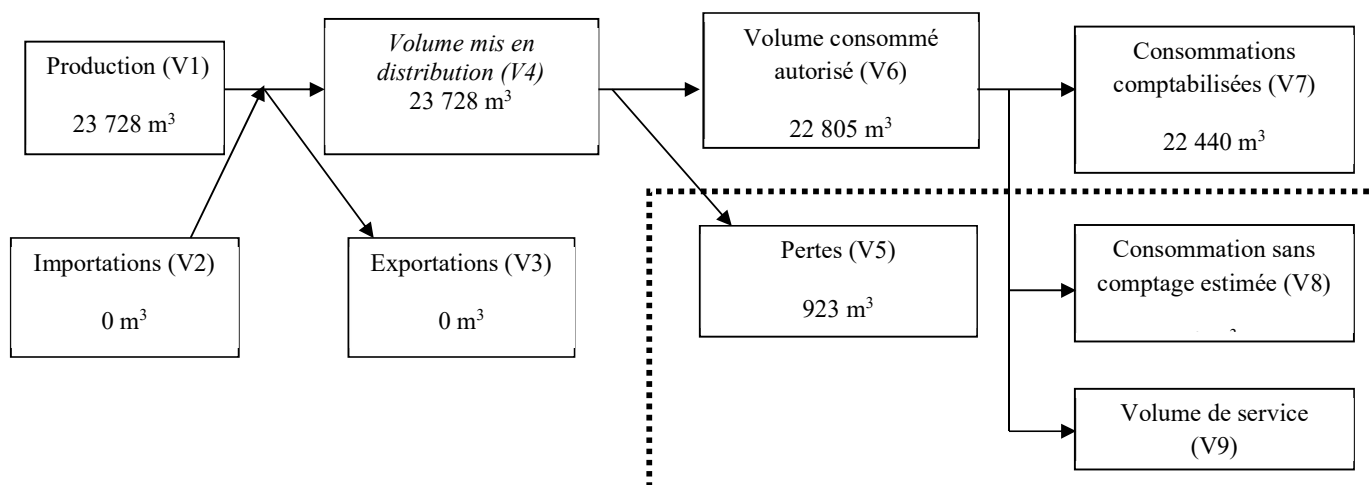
Production (V1)
23 728 m$^3$

Volume mis en distribution (V4)
23 728 m$^3$

Volume consommé autorisé (V6)
22 805 m$^3$

Consommations comptabilisées (V7)
22 440 m$^3$

Importations (V2)
0 m$^3$

Exportations (V3)
0 m$^3$

Pertes (V5)
923 m$^3$

Consommation sans comptage estimée (V8)
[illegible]

Volume de service (V9)